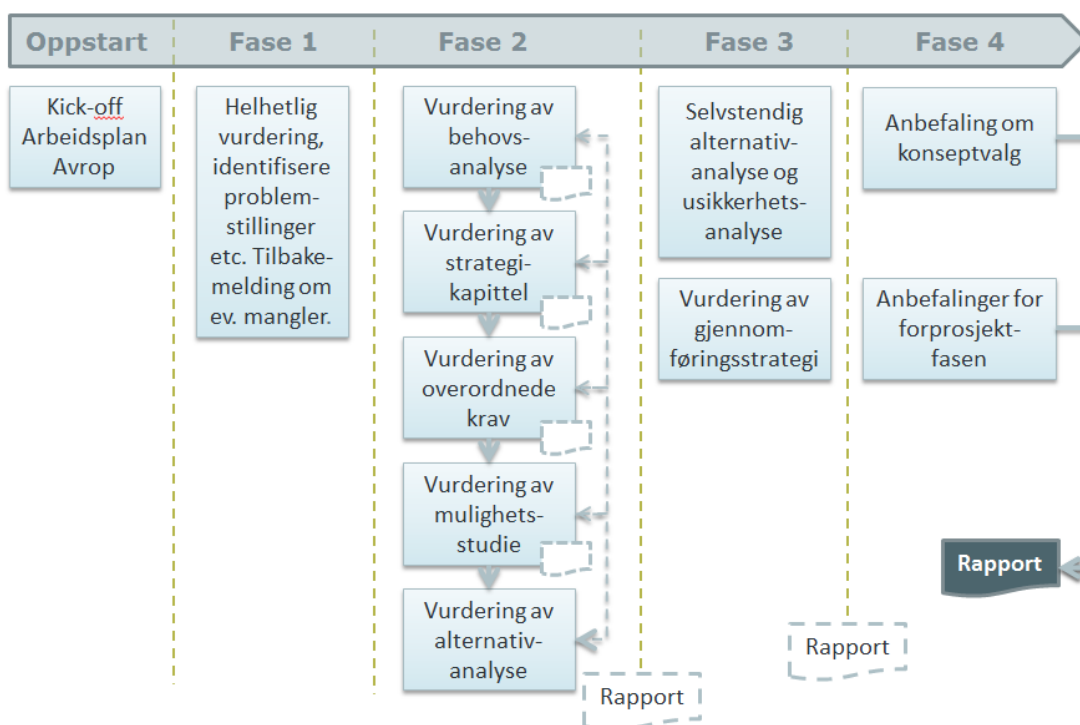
Oppstart

Fase 1

Fase 2

Fase 3

Fase 4

Kick-off Arbeidsplan Avrop

Helhetlig vurdering, identifisere problemstillinger etc. Tilbakemelding om ev. mangler.

Vurdering av behovsanalyse

Vurdering av strategikapittel

Vurdering av overordnede krav

Vurdering av mulighetsstudie

Vurdering av alternativanalyse

Rapport

Selvstendig alternativanalyse og usikkerhetsanalyse

Vurdering av gjennomføringsstrategi

Rapport

Anbefaling om konseptvalg

Anbefalinger for forprosjektfasen

Rapport